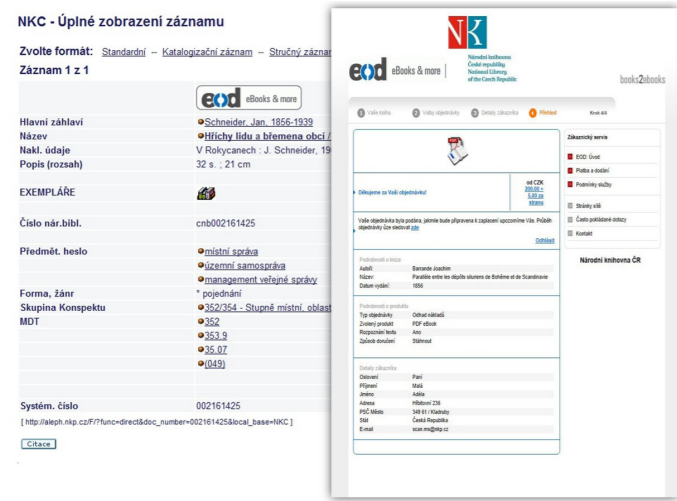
NKC - Úplné zobrazení záznamu

Zvolte formát: Standardní -- Katalogizační záznam -- Stručný záznam

Záznam 1 z 1

eod eBooks & more

| | |
|---|---|
| Hlavní záhlaví | Schneider, Jan, 1856-1939 |
| Název | Hříchy lidu a břemena obcí / |
| Nakl. údaje | V Rokycanech : J. Schneider, 19 |
| Popis (rozsah) | 32 s. ; 21 cm |
| EXEMPLÁŘE | |
| Číslo nár.bibl. | cnb002161425 |
| Předmět. heslo | místní správa |
| | územní samospráva |
| | management veřejné správy |
| Forma, žánr | * pojednání |
| Skupina Konspektu | 352/354 - Stupně místní, oblast |
| MDT | 352 |
| | 353.9 |
| | 35.07 |
| | (049) |
| Systém. číslo | 002161425 |

[ http://aleph.nkp.cz/F/?func=direct&doc_number=002161425&local_base=NKC ]

Citace

NK Národní knihovna České republiky National Library of the Czech Republic

eod eBooks & more

books2ebooks

1 Vaše kniha 2 Volby objednávky 3 Detaily zákazníka 4 Přehled Krok 4/4

Zákaznický servis

EOD Úvod
Platba a dodání
Podmínky služby
Stránky sítě
Často pokládané dotazy
Kontakt

Národní knihovna ČR

Děkujeme za Vaši objednávku!

od CZK 200,00 + 5,00 za stranu

Vaše objednávka byla podána. Jakmile bude připravena k zaplacení upozorníme Vás. Průběh objednávky lze sledovat zde

Odhlásit

Podrobnosti o knize
Autoři: Barrande Joachim
Název: Parallele entre les dépôts siluriens de Bohême et de Scandinavie
Datum vydání: 1856

Podrobnosti o produktu
Typ objednávky: Odhad nákladů
Zvolený produkt: PDF eBook
Rozpoznání textu: Ano
Způsob doručení: Stáhnout

Detaily zákazníka
Oslovení: Paní
Příjmení: Malá
Jméno: Adéla
Adresa: Hřbitovní 236
PSČ Město: 349 61 / Kladruby
Stát: Česká Republika
E-mail: scan.ms@nkp.cz